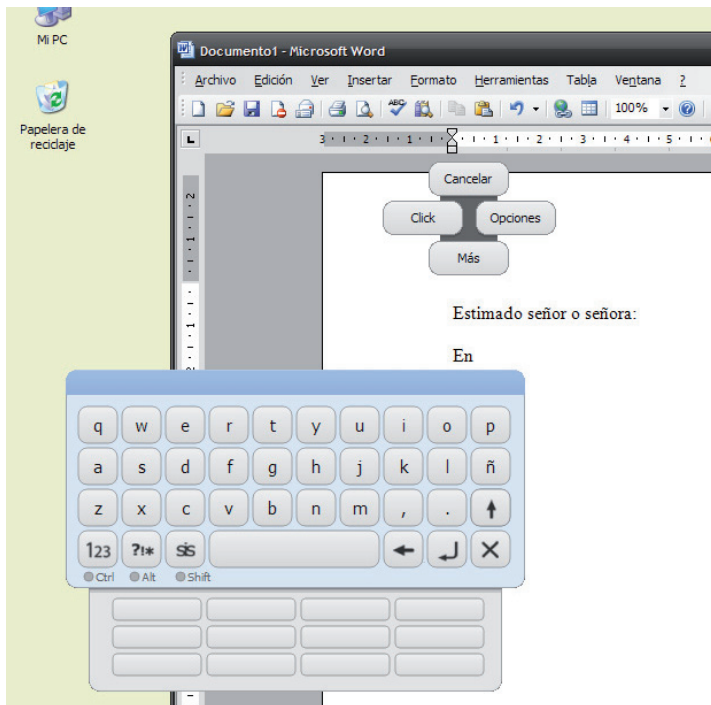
Mi PC

Papelera de reciclaje

Documento1 - Microsoft Word

Archivo Edición Ver Insertar Formato Herramientas Tabla Ventana ?

100%

3 · 2 · 1 · 1 · 2 · 3 · 4 · 5

Cancelar

Click

Opciones

Más

Estimado señor o señora:

En

q w e r t y u i o p

a s d f g h j k l ñ

z x c v b n m , .

123 ?!* sis

Ctrl Alt Shift